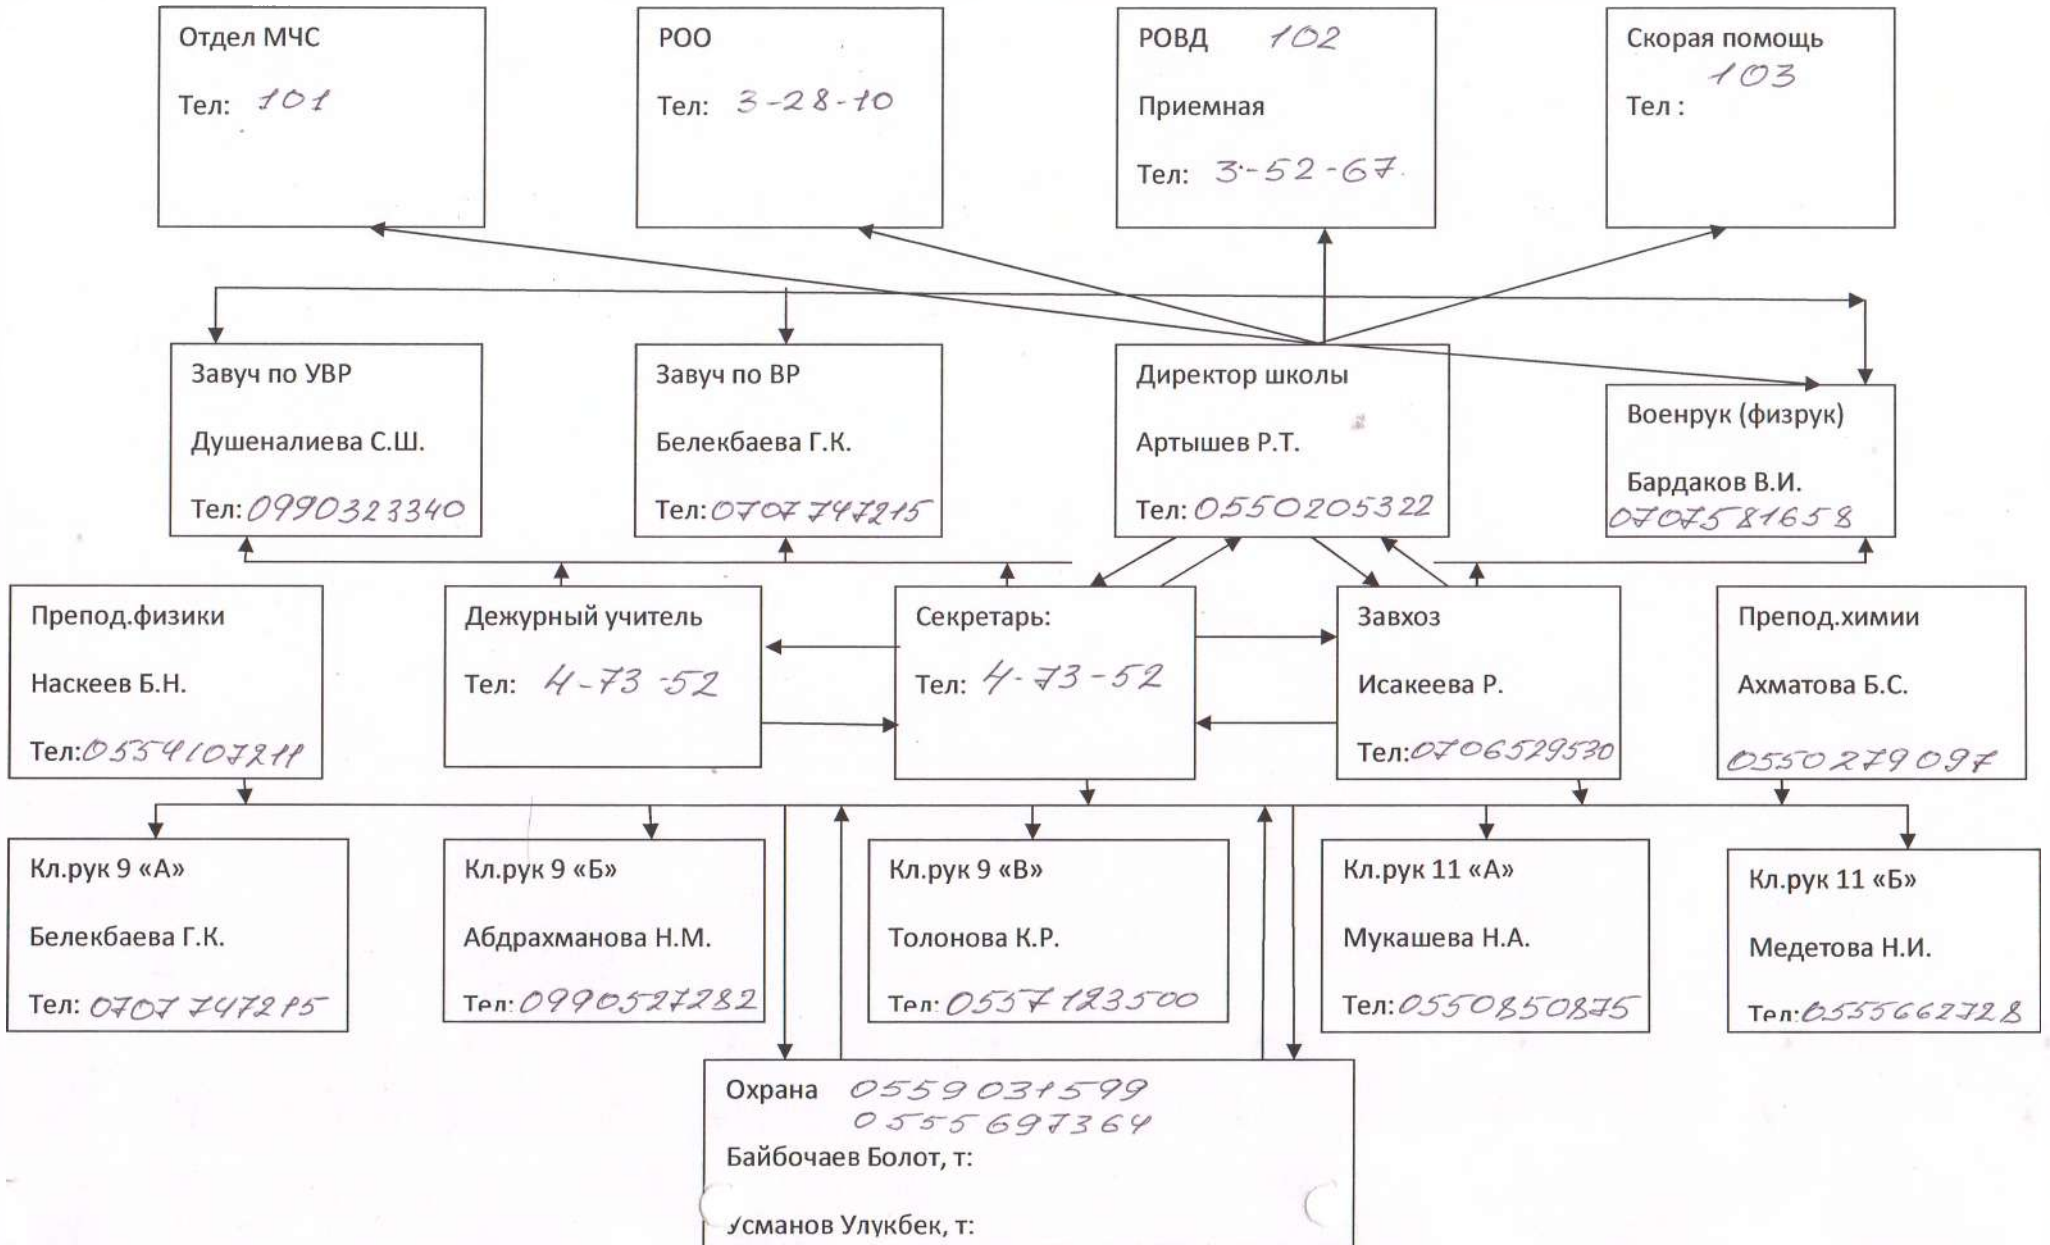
Отдел МЧС

Тел: 101

РОО

Тел: 3-28-10

РОВД 102

Приемная

Тел: 3-52-67

Скорая помощь

103

Тел :

Завуч по УВР

Душеналиева С.Ш.

Тел: 0990323340

Завуч по ВР

Белекбаева Г.К.

Тел: 0707747215

Директор школы

Артышев Р.Т.

Тел: 0550205322

Военрук (физрук)

Бардаков В.И.

0707581658

Препод.физики

Наскеев Б.Н.

Тел: 0554107211

Дежурный учитель

Тел: 4-73-52

Секретарь:

Тел: 4-73-52

Завхоз

Исакеева Р.

Тел: 0706529530

Препод.химии

Ахматова Б.С.

0550279097

Кл.рук 9 «А»

Белекбаева Г.К.

Тел: 0707747215

Кл.рук 9 «Б»

Абдрахманова Н.М.

Тел: 0990527282

Кл.рук 9 «В»

Толонова К.Р.

Тел: 0557123500

Кл.рук 11 «А»

Мукашева Н.А.

Тел: 0550850875

Кл.рук 11 «Б»

Медетова Н.И.

Тел: 0555662728

Охрана 0559031599
0555697364

Байбочаев Болот, т:

Усманов Улукбек, т: